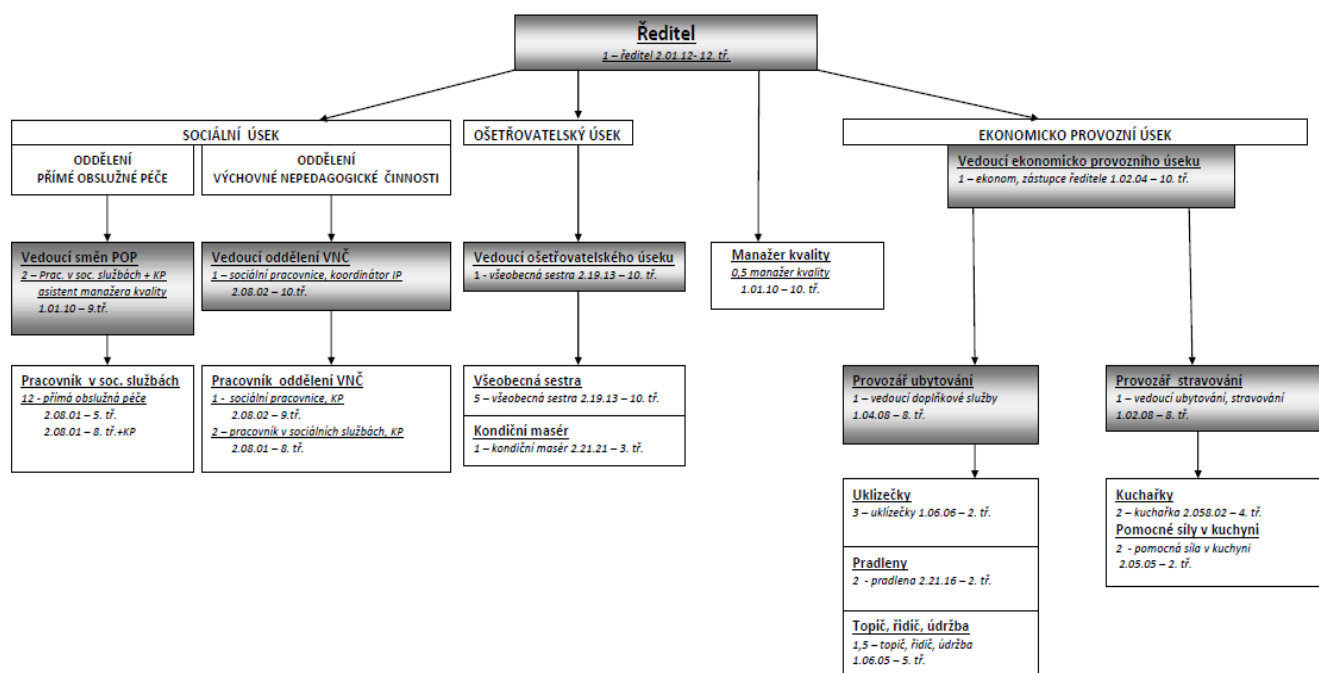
Ředitel
1 – ředitel 2.01.12- 12. tř.

SOCIÁLNÍ ÚSEK

ODDĚLENÍ
PŘÍMÉ OBSLUŽNÉ PÉČE

Vedoucí směn POP
2 – Prac. v soc. službách + KP
asistent manažera kvality
1.01.10 – 9.tř.

Pracovník v soc. službách
12 - přímá obslužná péče
2.08.01 – 5. tř.
2.08.01 – 8. tř.+KP

ODDĚLENÍ
VÝCHOVNÉ NEPEDAGOGICKÉ ČINNOSTI

Vedoucí oddělení VNČ
1 – sociální pracovnice, koordinátor IP
2.08.02 – 10.tř.

Pracovník oddělení VNČ
1 - sociální pracovnice, KP
2.08.02 – 9.tř.
2 – pracovník v sociálních službách, KP
2.08.01 – 8. tř.

OŠETŘOVATELSKÝ ÚSEK

Vedoucí ošetřovatelského úseku
1 - všeobecná sestra 2.19.13 – 10. tř.

Všeobecná sestra
5 – všeobecná sestra 2.19.13 – 10. tř.

Kondiční masér
1 – kondiční masér 2.21.21 – 3. tř.

Manažer kvality
0,5 manažer kvality
1.01.10 – 10. tř.

EKONOMICKO PROVOZNÍ ÚSEK

Vedoucí ekonomicko provozního úseku
1 – ekonom, zástupce ředitele 1.02.04 – 10. tř.

Provozář ubytování
1 – vedoucí doplňkové služby
1.04.08 – 8. tř.

Uklízečky
3 – uklízečky 1.06.06 – 2. tř.

Pradleny
2 - pradlena 2.21.16 – 2. tř.

Topič, řidič, údržba
1,5 – topič, řidič, údržba
1.06.05 – 5. tř.

Provozář stravování
1 – vedoucí ubytování, stravování
1.02.08 – 8. tř.

Kuchařky
2 – kuchařka 2.058.02 – 4. tř.
Pomocné síly v kuchyni
2 - pomocná síla v kuchyni
2.05.05 – 2. tř.